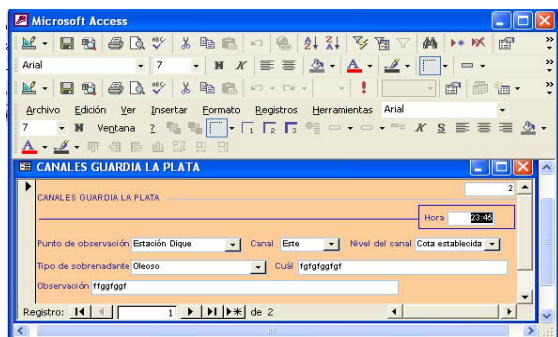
Microsoft Access

Arial
7
N
K

Archivo Edición Ver Insertar Formato Registros Herramientas Arial
7
N
Ventana
?
K
S

A

CANALES GUARDIA LA PLATA

2

CANALES GUARDIA LA PLATA

Hora 23:45

Punto de observación Estación Dique
Canal Este
Nivel del canal Cota establecida

Tipo de sobrenadante Oleoso
Cuál fgfgfggfgf

Observación ffggfggf

Registro: 1 de 2